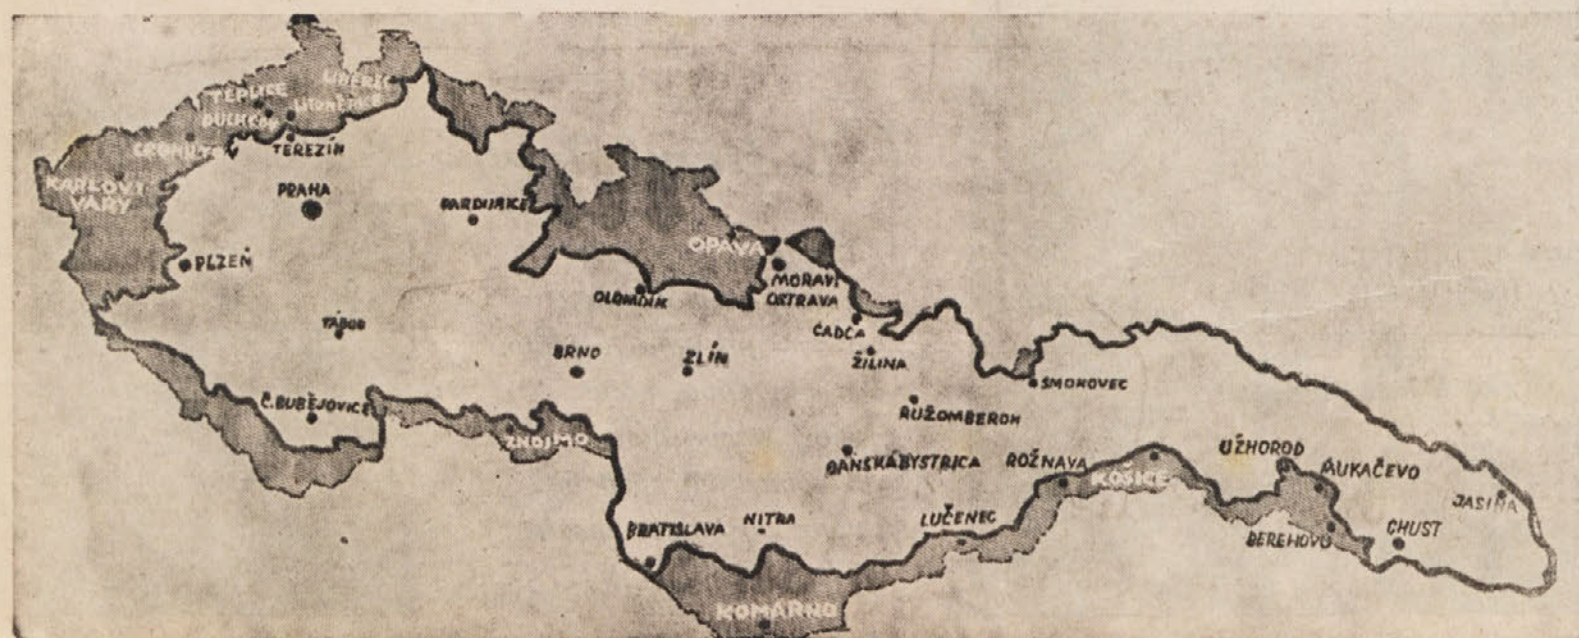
LIBEREC
TEPLICE
LITOMĚŘICE
DUCHCOV
CHOMUTOV
TEREZÍN
KARLOVY VARY
PRAHA
PARDUBICE
PLZEŇ
OPAVA
MORAV. OSTRAVA
OLOMOUC
TÁBOR
ČADCA
BRNO
ZLÍN
ŽILINA
SMOKOVEC
Č. BUDĚJOVICE
RUŽOMBEROK
ZNOJMO
BANSKÁ BYSTRICA
ROŽNAVA
UŽHOROD
MUKAČEVO
KOŠICE
JASIŇA
BRATISLAVA
NITRA
LUČENEC
BEREHOVO
CHUST
KOMÁRNO